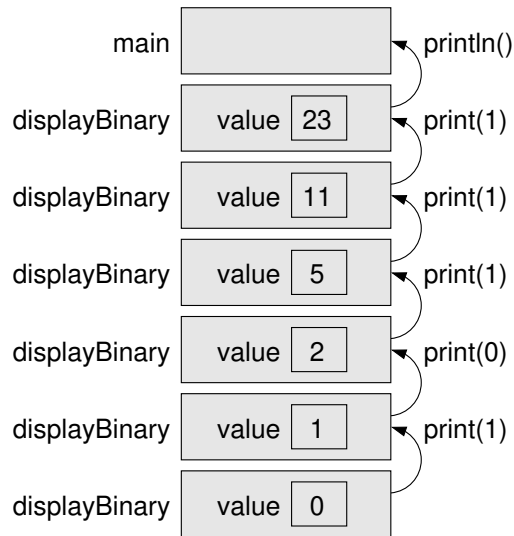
main

println()

displayBinary

value 23

print(1)

displayBinary

value 11

print(1)

displayBinary

value 5

print(1)

displayBinary

value 2

print(0)

displayBinary

value 1

print(1)

displayBinary

value 0